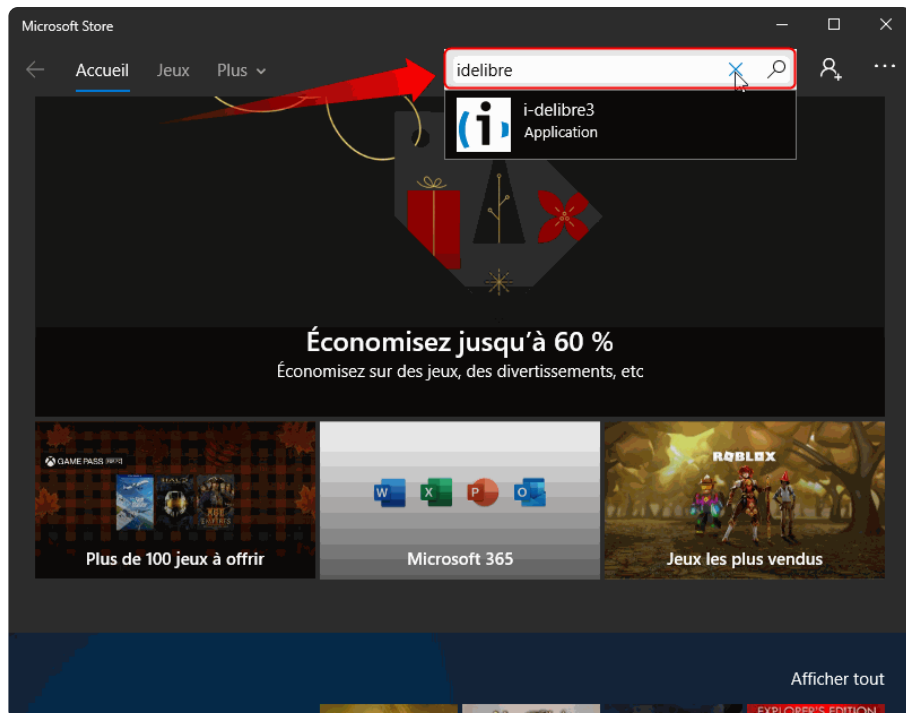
Microsoft Store

Accueil Jeux Plus

idelibre

i-delibre3
Application

Économisez jusqu'à 60 %
Économisez sur des jeux, des divertissements, etc

GAME PASS

Plus de 100 jeux à offrir

Microsoft 365

ROBLOX

Jeux les plus vendus

Afficher tout

EXPLORER'S EDITION